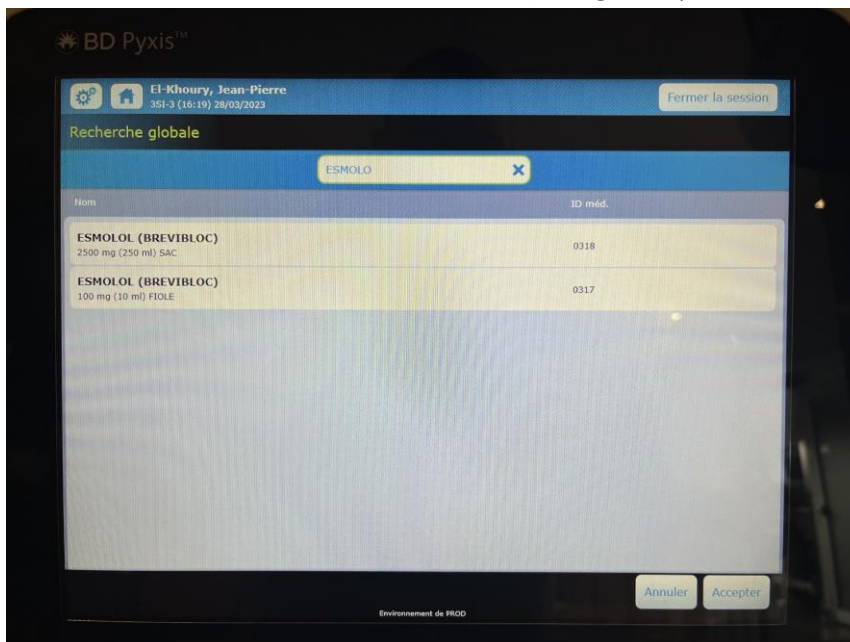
BD Pyxis™

El-Khoury, Jean-Pierre
3SI-3 (16:19) 28/03/2023

Fermer la session

Recherche globale

ESMOLO

| Nom | ID méd. |
|---|---|
| ESMOLOL (BREVIBLOC) 2500 mg (250 ml) SAC | 0318 |
| ESMOLOL (BREVIBLOC) 100 mg (10 ml) FIOLE | 0317 |

Annuler
Accepter

Environnement de PROD